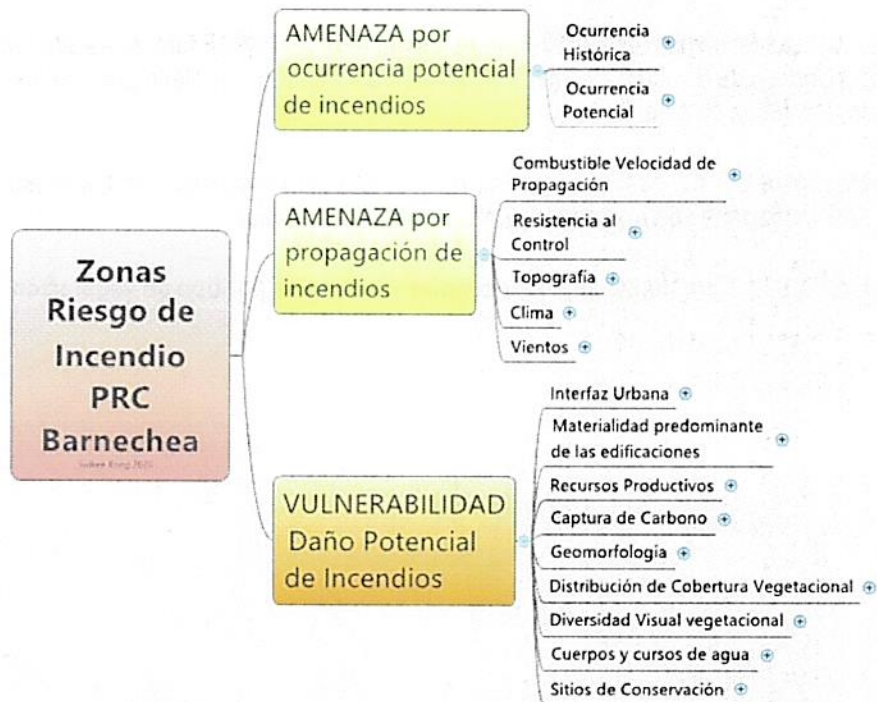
Zonas Riesgo de Incendio PRC Barnechea

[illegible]

AMENAZA por ocurrencia potencial de incendios

Ocurrencia Histórica

Ocurrencia Potencial

AMENAZA por propagación de incendios

Combustible Velocidad de Propagación

Resistencia al Control

Topografía

Clima

Vientos

VULNERABILIDAD Daño Potencial de Incendios

Interfaz Urbana

Materialidad predominante de las edificaciones

Recursos Productivos

Captura de Carbono

Geomorfología

Distribución de Cobertura Vegetacional

Diversidad Visual vegetacional

Cuerpos y cursos de agua

Sitios de Conservación